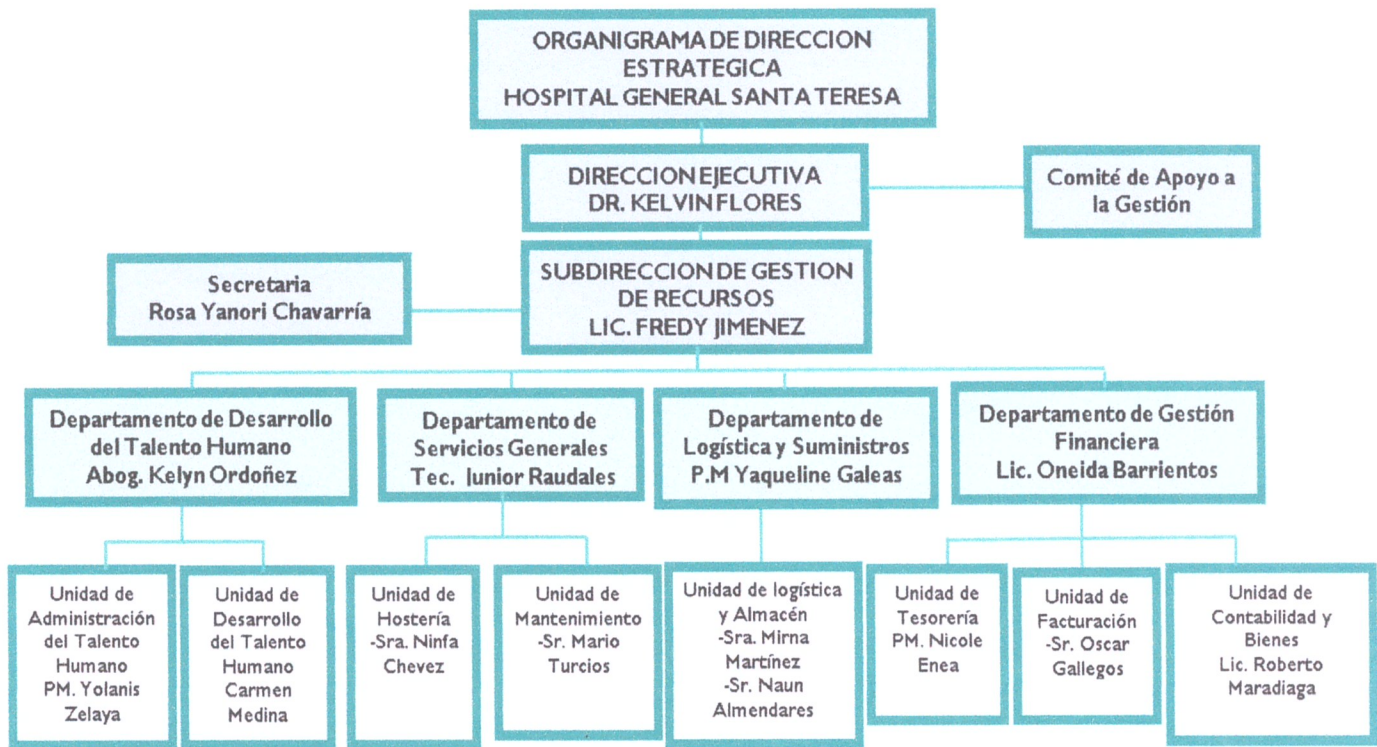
ORGANIGRAMA DE DIRECCION ESTRATEGICA
HOSPITAL GENERAL SANTA TERESA

DIRECCION EJECUTIVA
DR. KELVIN FLORES

Comité de Apoyo a la Gestión

Secretaria
Rosa Yanori Chavarría

SUBDIRECCION DE GESTION DE RECURSOS
LIC. FREDY JIMENEZ

Departamento de Desarrollo del Talento Humano
Abog. Kelyn Ordoñez

Departamento de Servicios Generales
Tec. Iunior Raudales

Departamento de Logística y Suministros
P.M Yaqueline Galeas

Departamento de Gestión Financiera
Lic. Oneida Barrientos

Unidad de Administración del Talento Humano
PM. Yolanis Zelaya

Unidad de Desarrollo del Talento Humano
Carmen Medina

Unidad de Hostería
-Sra. Ninfa Chevez

Unidad de Mantenimiento
-Sr. Mario Turcios

Unidad de logística y Almacén
-Sra. Mirna Martínez
-Sr. Naun Almendares

Unidad de Tesorería
PM. Nicole Enea

Unidad de Facturación
-Sr. Oscar Gallegos

Unidad de Contabilidad y Bienes
Lic. Roberto Maradiaga